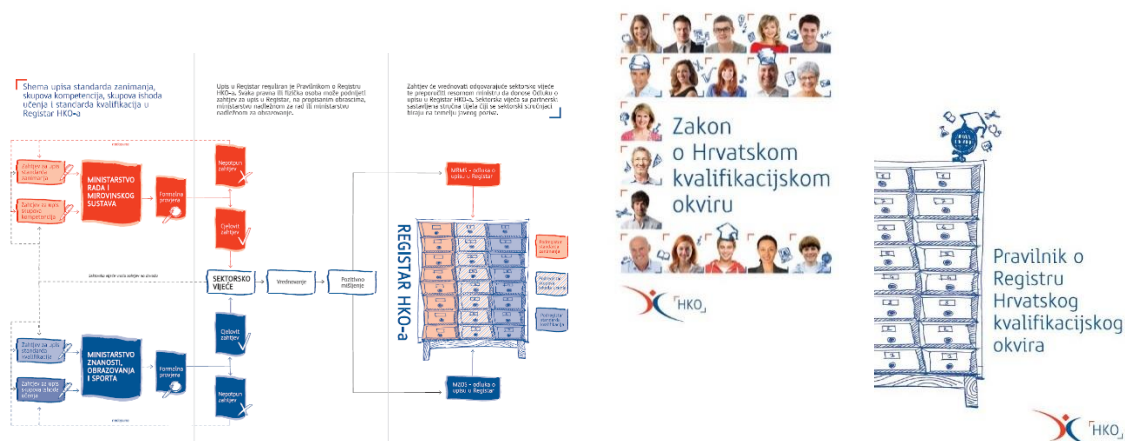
Shema upisa standarda zanimanja, skupova kompetencija, skupova ishoda učenja i standarda kvalifikacija u Registar HKO-a

Upis u Registar reguliran je Pravilnikom o Registru HKO-a. Svaka pravna ili fizička osoba može podnijeti zahtjev za upis u Registar, na propisanim obrascima, ministarstvu nadležnom za rad ili ministarstvu nadležnom za obrazovanje.

Zahtjev će vrednovati odgovarajuće sektorsko vijeće te preporučiti resornom ministru da donese Odluku o upisu u Registar HKO-a. Sektorsko vijeće sa partnerski sastavljene stručne tijela čiji se sektorski sudionici biraju na temelju javnog poziva.

Zahtjev za upis standarda zanimanja

Zahtjev za upis skupova kompetencija

MINISTARSTVO RADA I MIROVINSKOG SUSTAVA

Formalna provjera

Nepotpun zahtjev

Cjeloviti zahtjev

SEKTORSKO VIJEĆE

Vrednovanje

Pozitivno mišljenje

MRMS - odluka o upisu u Registar

REGISTAR HKO-a

Zahtjev za upis standarda kvalifikacije

Zahtjev za upis skupova ishoda učenja

MINISTARSTVO ZNANOSTI, OBRAZOVANJA I SPORTA

Formalna provjera

Cjeloviti zahtjev

Nepotpun zahtjev

MZOS - odluka o upisu u Registar

Zakon o Hrvatskom kvalifikacijskom okviru

HKO

Pravilnik o Registru Hrvatskog kvalifikacijskog okvira

HKO